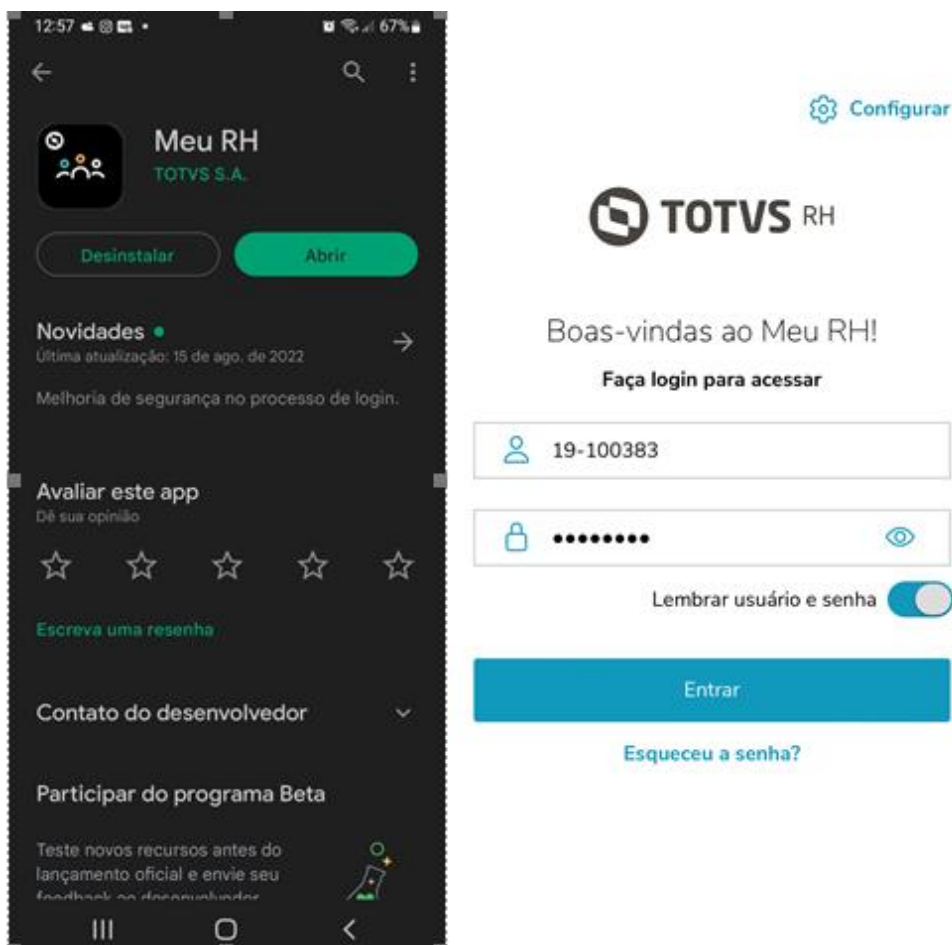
12:57 67%

Meu RH
TOTVS S.A.

Desinstalar
Abrir

Novidades •
Última atualização: 15 de ago. de 2022

Melhoria de segurança no processo de login.

Avaliar este app
Dê sua opinião

Escreva uma resenha

Contato do desenvolvedor

Participar do programa Beta

Teste novos recursos antes do lançamento oficial e envie seu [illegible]

Configurar

TOTVS RH

Boas-vindas ao Meu RH!

Faça login para acessar

19-100383

••••••••

Lembrar usuário e senha

Entrar

Esqueceu a senha?